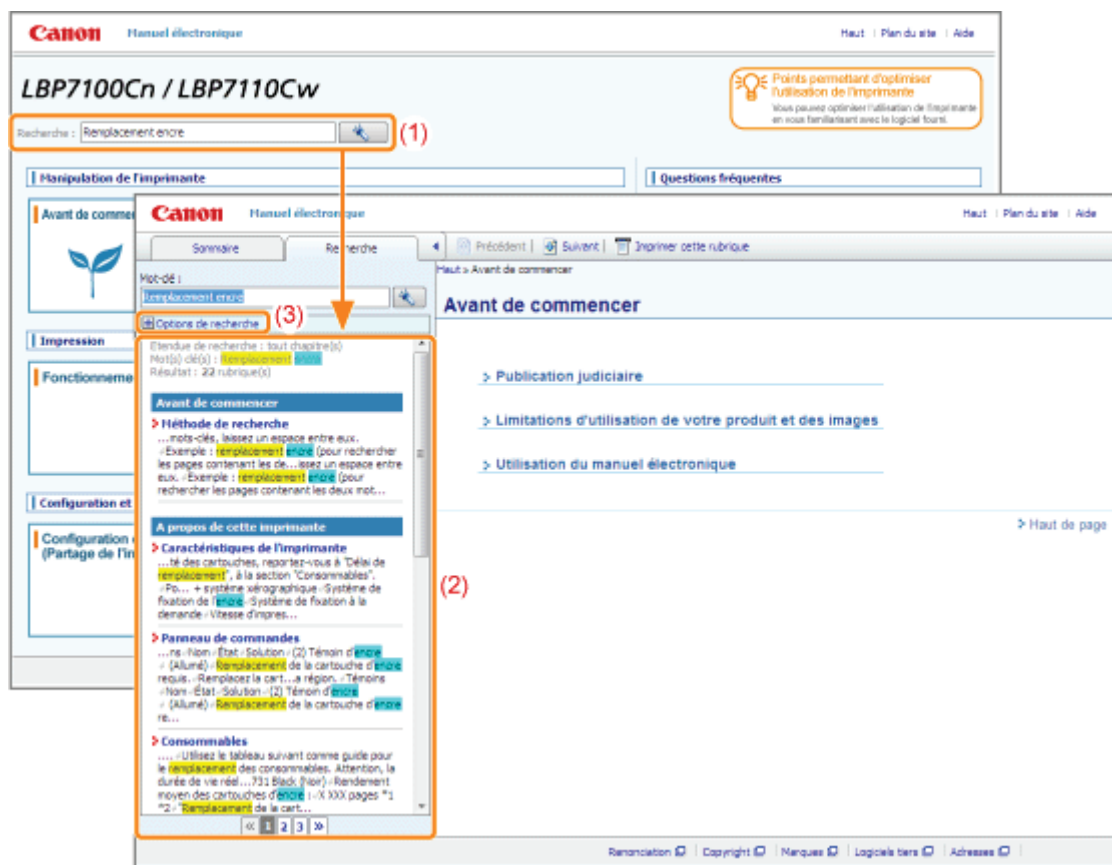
Canon Manuel électronique

Haut | Plan du site | Aide

LBP7100Cn / LBP7110Cw

Points permettant d'optimiser l'utilisation de l'imprimante
Vous pouvez optimiser l'utilisation de l'imprimante en vous familiarisant avec le logiciel fourni.

Recherche : Remplacement encre (1)

Manipulation de l'imprimante

Questions fréquentes

Avant de commen

Impression

Fonctionneme

Configuration et

Configuration (Partage de l'im

Canon Manuel électronique

Haut | Plan du site | Aide

Sommaire | Recherche

Précédent | Suivant | Imprimer cette rubrique

Mot-clé :
Remplacement encre

(3)
Options de recherche

Etendue de recherche : tout chapitre(s)
Mot(s) clé(s) : Remplacement encre
Résultat : 22 rubrique(s)

Avant de commencer

Méthode de recherche
...mots-clés, laissez un espace entre eux. Exemple : remplacement encre (pour rechercher les pages contenant les de...issez un espace entre eux. Exemple : remplacement encre (pour rechercher les pages contenant les deux mot...

A propos de cette imprimante

Caractéristiques de l'imprimante
...té des cartouches, reportez-vous à "Délai de remplacement", à la section "Consommables". Po... + système xérographique Système de fixation de l'encre Système de fixation à la demande Vitesse d'impres...

Panneau de commandes
...ns Nom État Solution (2) Témoin d'encre (Allumé) Remplacement de la cartouche d'encre requis. Remplacez la cart...a région. Témoins Nom État Solution (2) Témoin d'encre (Allumé) Remplacement de la cartouche d'encre re...

Consommables
.... Utilisez le tableau suivant comme guide pour le remplacement des consommables. Attention, la durée de vie réel...731 Black (Noir) Rendement moyen des cartouches d'encre : X XXX pages *1 *2 "Remplacement de la cart...

« 1 2 3 »

(2)

Haut > Avant de commencer

Avant de commencer

Publication judiciaire

Limitations d'utilisation de votre produit et des images

Utilisation du manuel électronique

Haut de page

Renonciation | Copyright | Marques | Logiciels tiers | Adresses